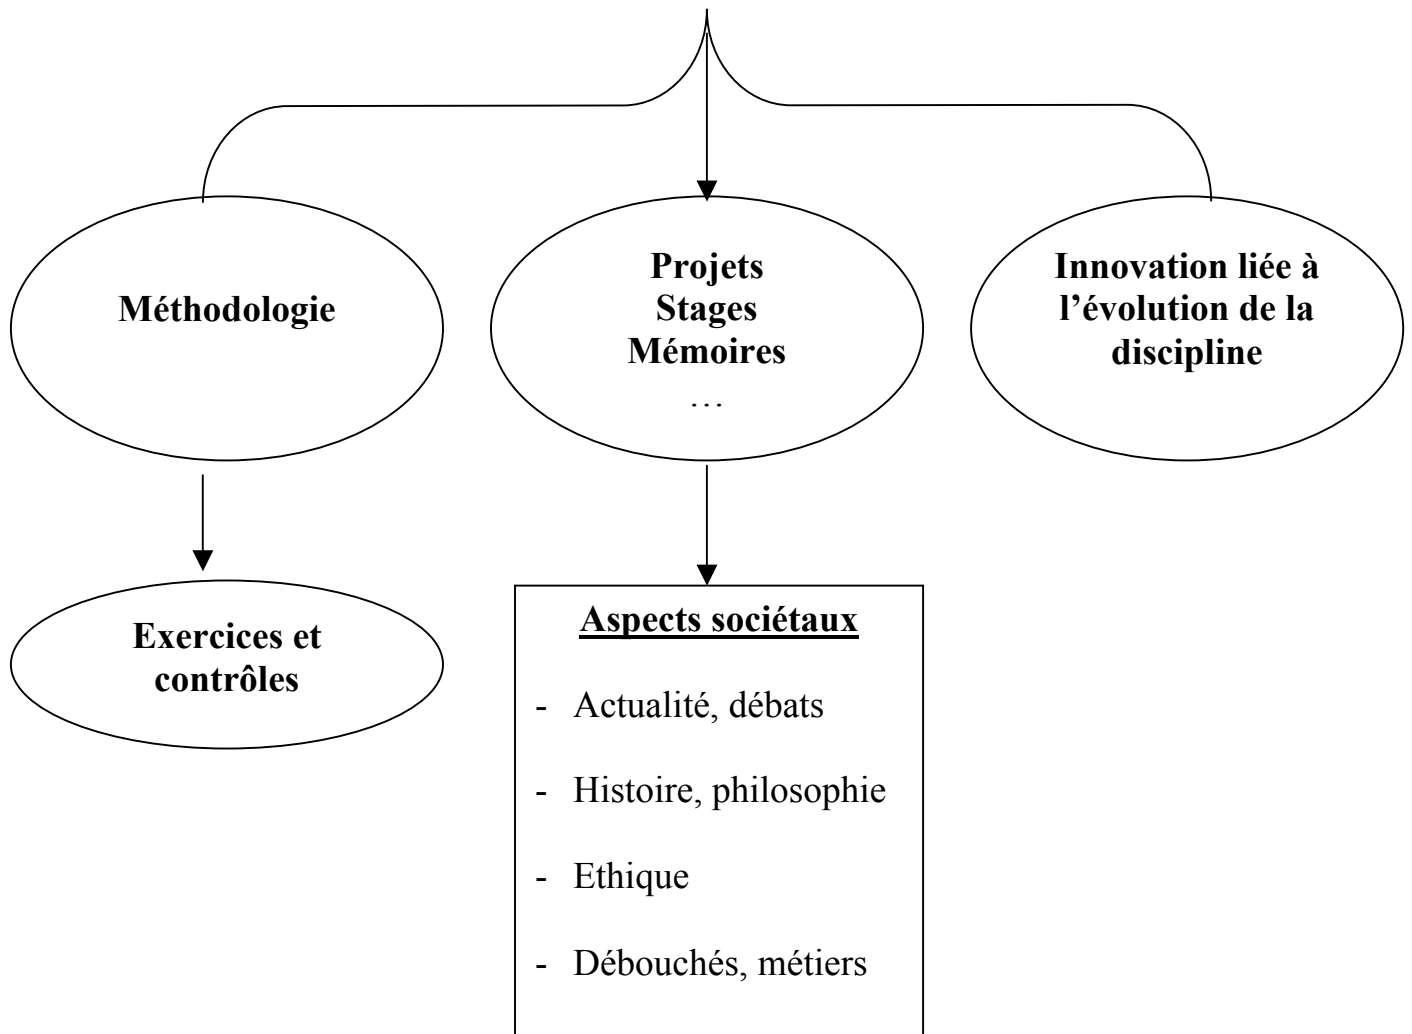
Méthodologie

Projets
Stages
Mémoires
…

Innovation liée à l'évolution de la discipline

Exercices et contrôles

Aspects sociétaux

- Actualité, débats
- Histoire, philosophie
- Ethique
- Débouchés, métiers